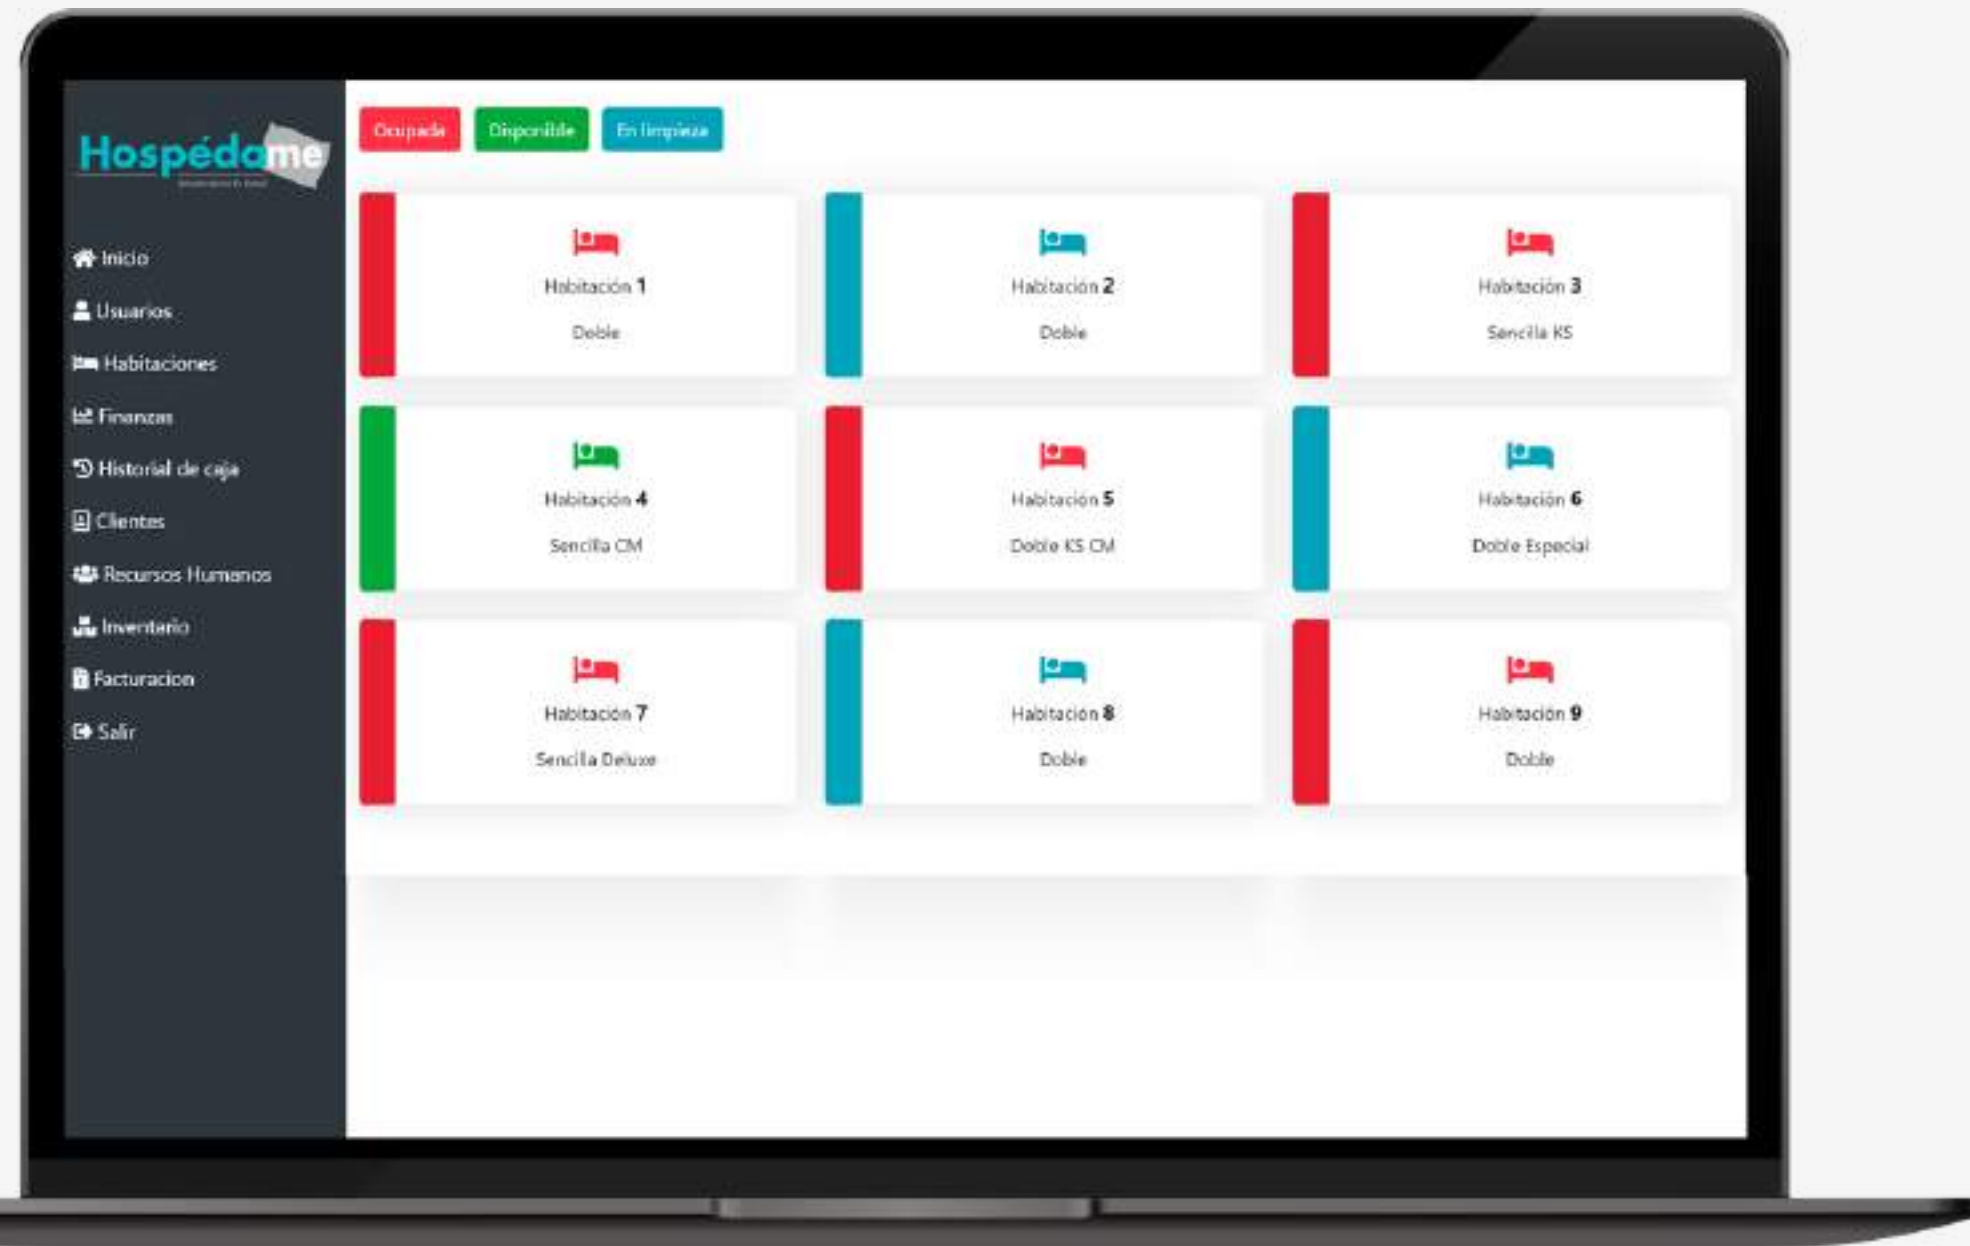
Hospédame

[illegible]

Inicio
Usuarios
Habitaciones
Finanzas
Historial de caja
Clientes
Recursos Humanos
Inventario
Facturacion
Salir

Ocupada
Disponible
En limpieza

Habitación 1
Doble

Habitación 2
Doble

Habitación 3
Sencilla KS

Habitación 4
Sencilla CM

Habitación 5
Doble KS CM

Habitación 6
Doble Especial

Habitación 7
Sencilla Deluxe

Habitación 8
Doble

Habitación 9
Doble